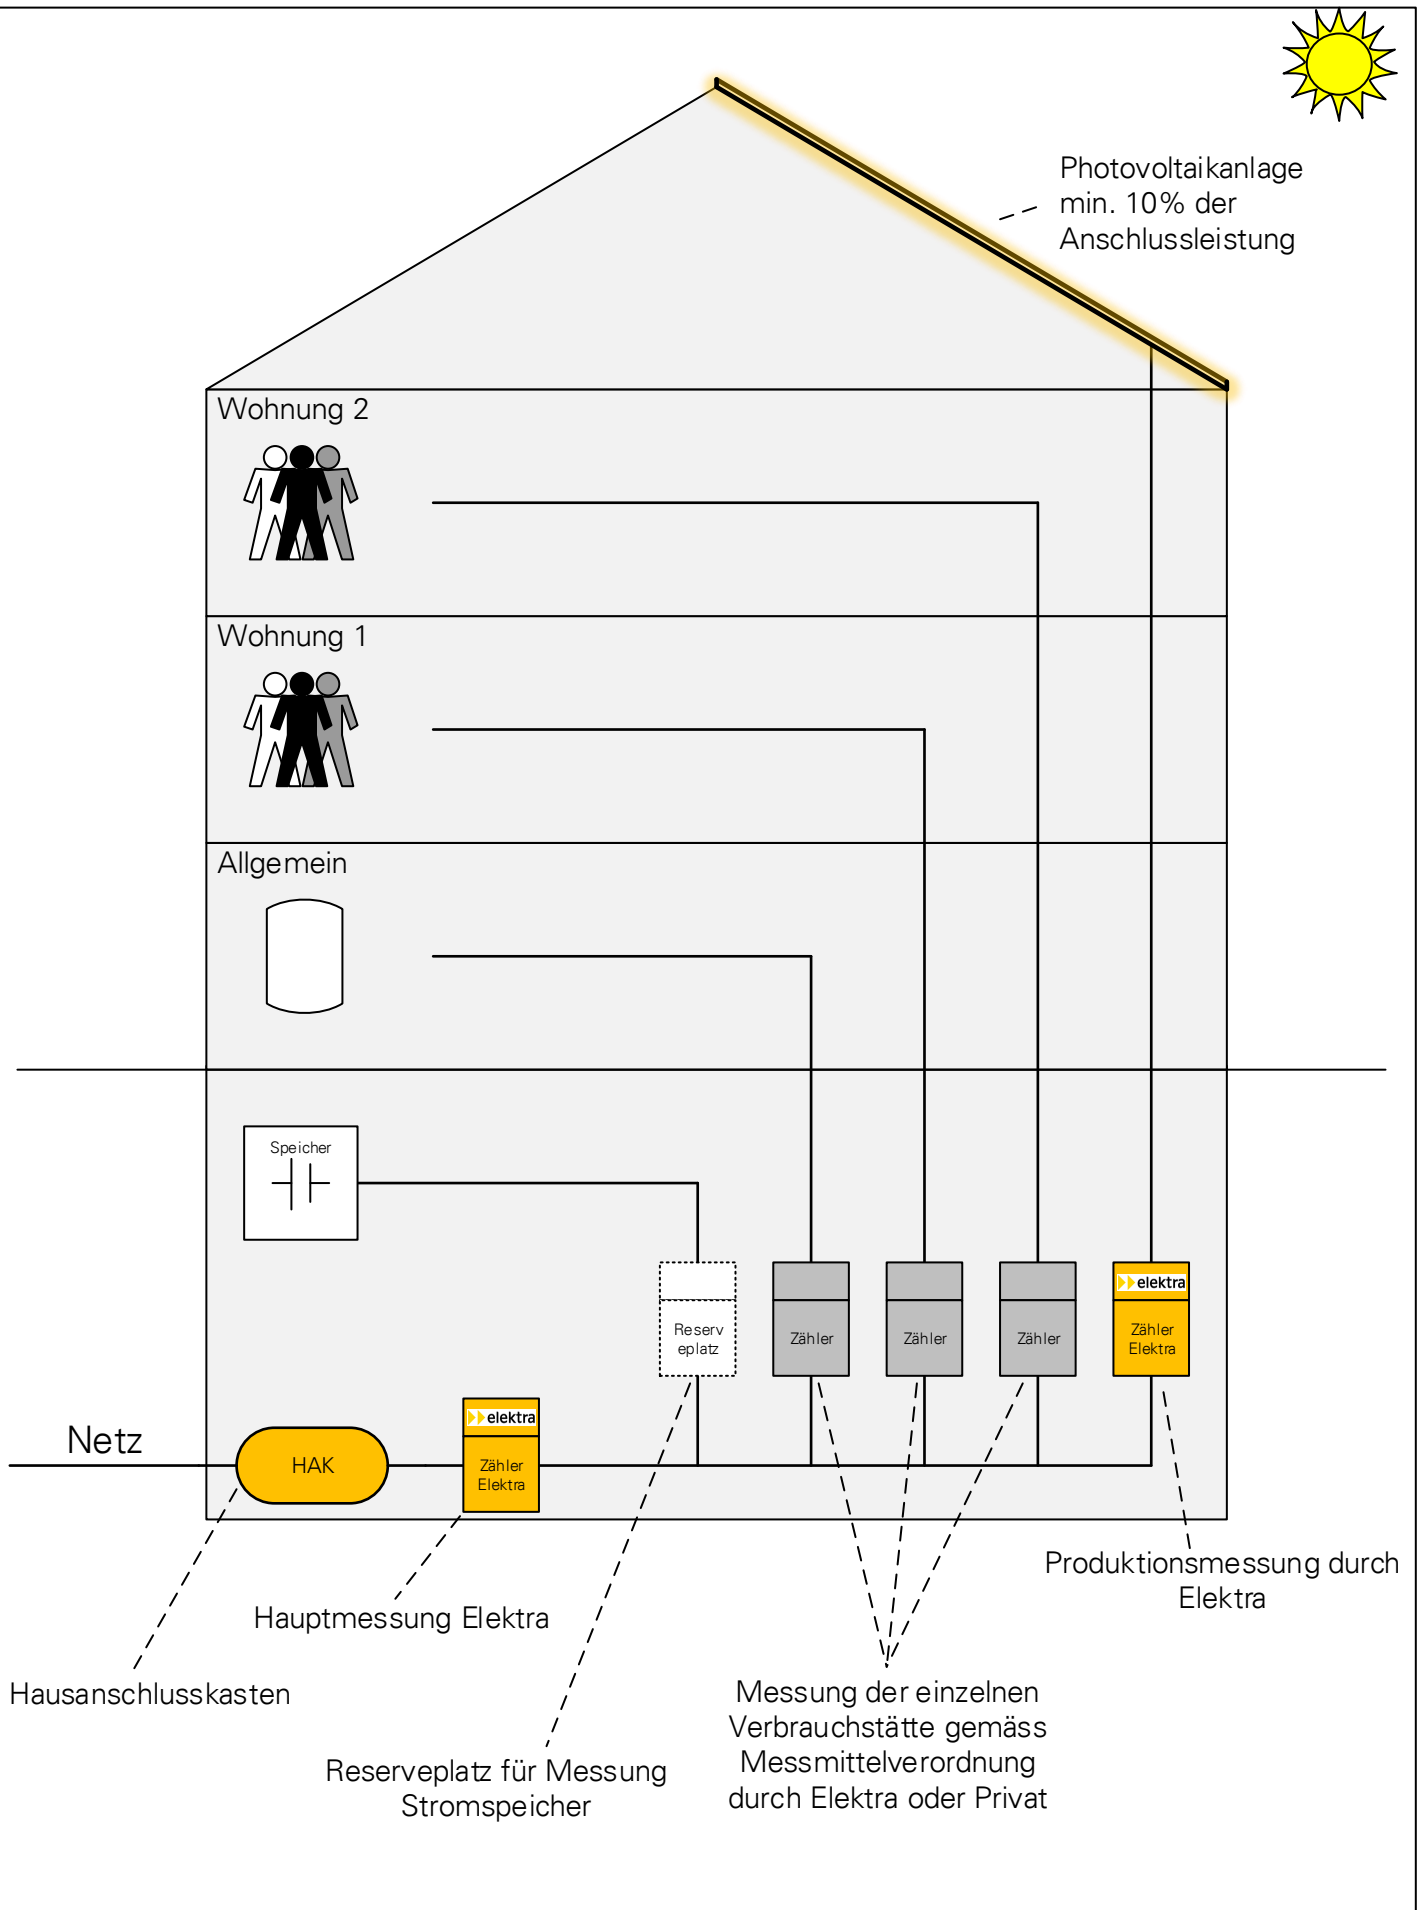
Photovoltaikanlage min. 10% der Anschlussleistung

Wohnung 2

Wohnung 1

Allgemein

Speicher

Reserv eplatz

Zähler

Zähler

Zähler

elektra
Zähler Elektra

Netz

HAK

elektra
Zähler Elektra

Produktionsmessung durch Elektra

Hauptmessung Elektra

Hausanschlusskasten

Messung der einzelnen Verbrauchstätte gemäss Messmittelverordnung durch Elektra oder Privat

Reserveplatz für Messung Stromspeicher